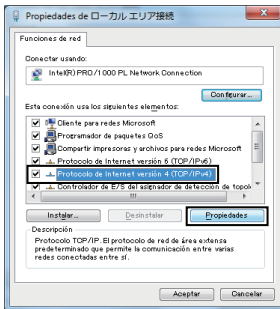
Propiedades de ローカル エリア接続

Funciones de red

Conectar usando:

Intel(R) PRO/1000 PL Network Connection

Configurar...

Esta conexión usa los siguientes elementos:

Cliente para redes Microsoft
Programador de paquetes QoS
Compartir impresoras y archivos para redes Microsoft
Protocolo de Internet versión 6 (TCP/IPv6)
Protocolo de Internet versión 4 (TCP/IPv4)
Controlador de E/S del asignador de detección de topol

Instalar... Desinstalar Propiedades

Descripción
Protocolo TCP/IP. El protocolo de red de área extensa predeterminado que permite la comunicación entre varias redes conectadas entre sí.

Aceptar Cancelar